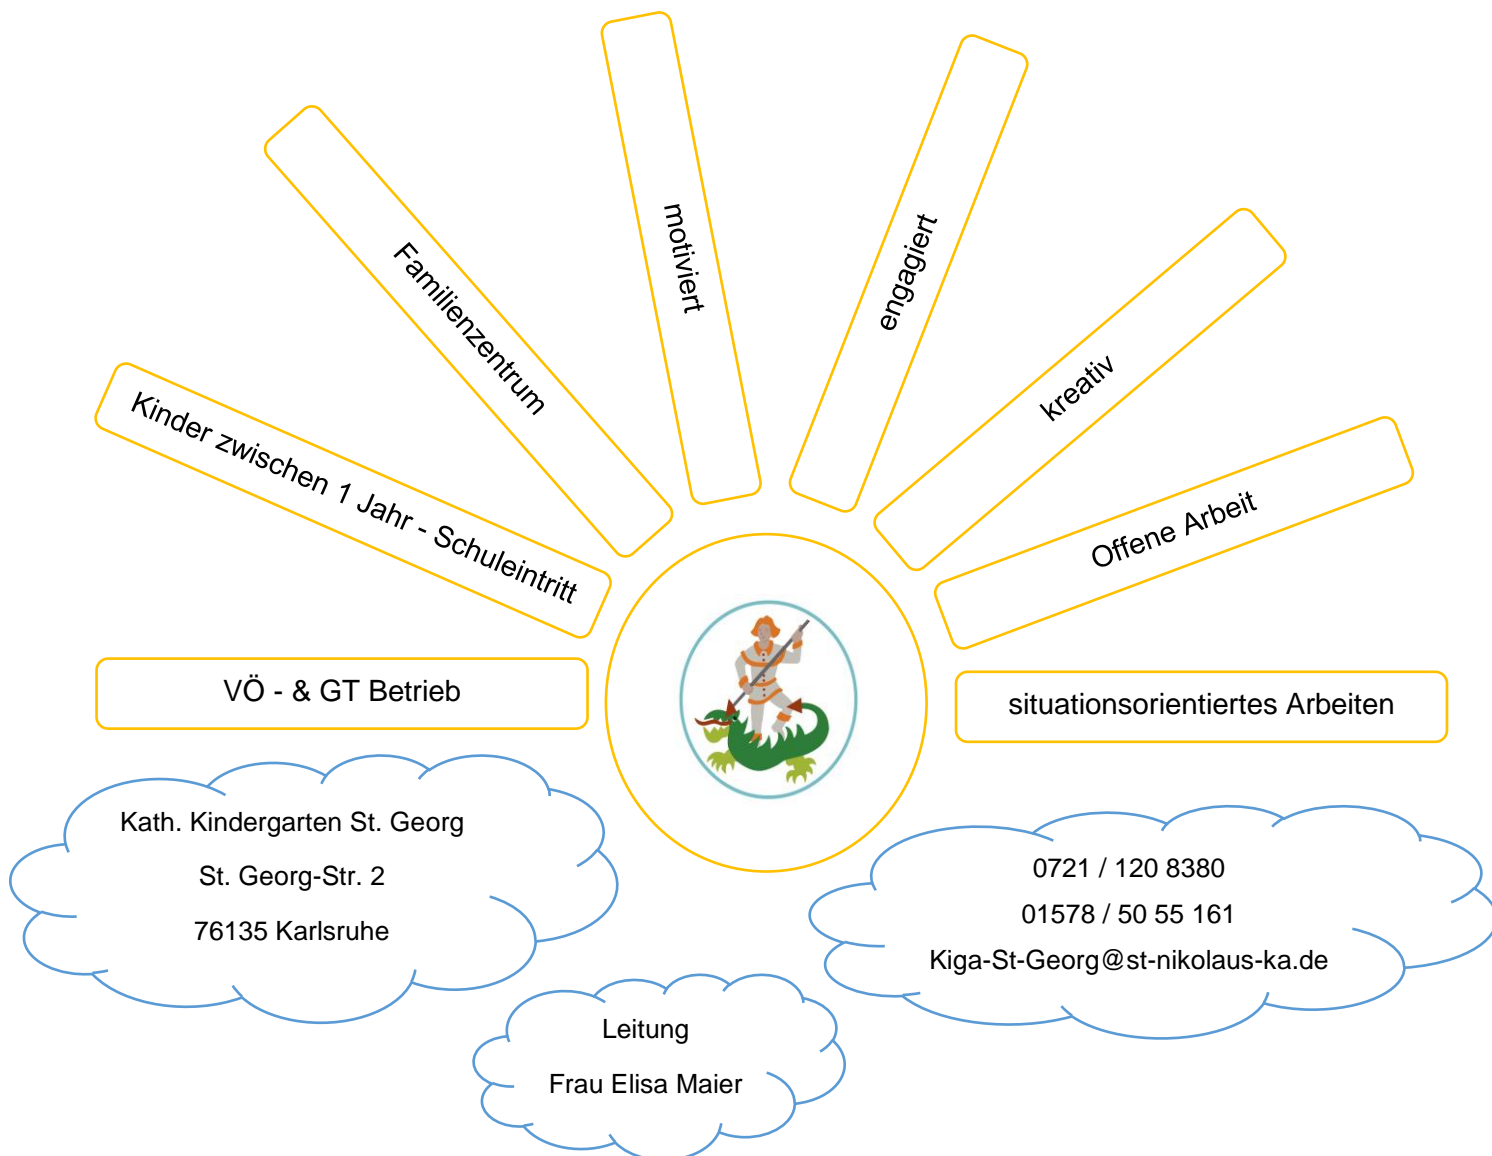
Kinder zwischen 1 Jahr - Schuleintritt

Familienzentrum

motiviert

engagiert

kreativ

Offene Arbeit

VÖ - & GT Betrieb

situationsorientiertes Arbeiten

Kath. Kindergarten St. Georg
St. Georg-Str. 2
76135 Karlsruhe

0721 / 120 8380
01578 / 50 55 161
Kiga-St-Georg@st-nikolaus-ka.de

Leitung
Frau Elisa Maier